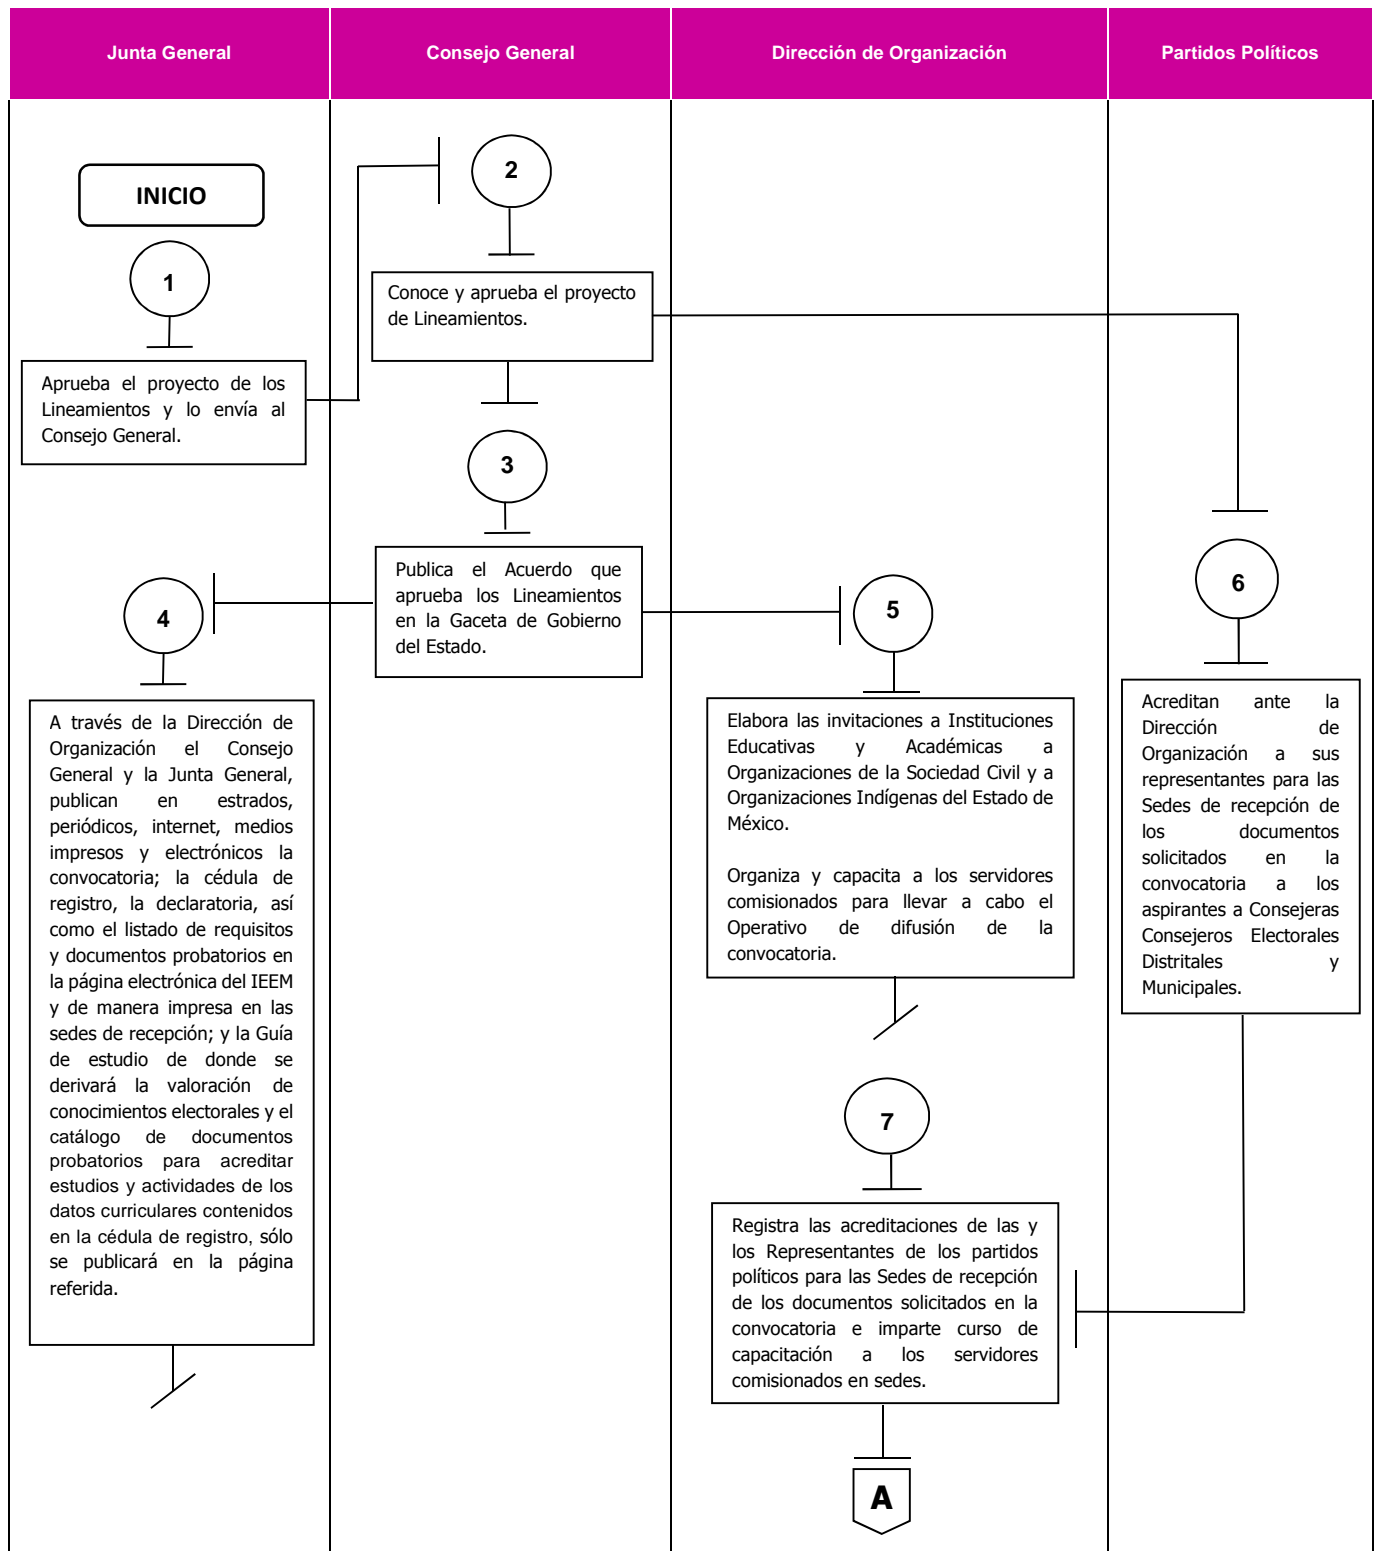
| Junta General | Consejo General | Dirección de Organización | Partidos Políticos |
|---|---|---|---|

INICIO

1

Aprueba el proyecto de los Lineamientos y lo envía al Consejo General.

2

Conoce y aprueba el proyecto de Lineamientos.

3

Publica el Acuerdo que aprueba los Lineamientos en la Gaceta de Gobierno del Estado.

4

A través de la Dirección de Organización el Consejo General y la Junta General, publican en estrados, periódicos, internet, medios impresos y electrónicos la convocatoria; la cédula de registro, la declaratoria, así como el listado de requisitos y documentos probatorios en la página electrónica del IEEM y de manera impresa en las sedes de recepción; y la Guía de estudio de donde se derivará la valoración de conocimientos electorales y el catálogo de documentos probatorios para acreditar estudios y actividades de los datos curriculares contenidos en la cédula de registro, sólo se publicará en la página referida.

5

Elabora las invitaciones a Instituciones Educativas y Académicas a Organizaciones de la Sociedad Civil y a Organizaciones Indígenas del Estado de México.

Organiza y capacita a los servidores comisionados para llevar a cabo el Operativo de difusión de la convocatoria.

6

Acreditan ante la Dirección de Organización a sus representantes para las Sedes de recepción de los documentos solicitados en la convocatoria a los aspirantes a Consejeras Consejeros Electorales Distritales y Municipales.

7

Registra las acreditaciones de las y los Representantes de los partidos políticos para las Sedes de recepción de los documentos solicitados en la convocatoria e imparte curso de capacitación a los servidores comisionados en sedes.

A